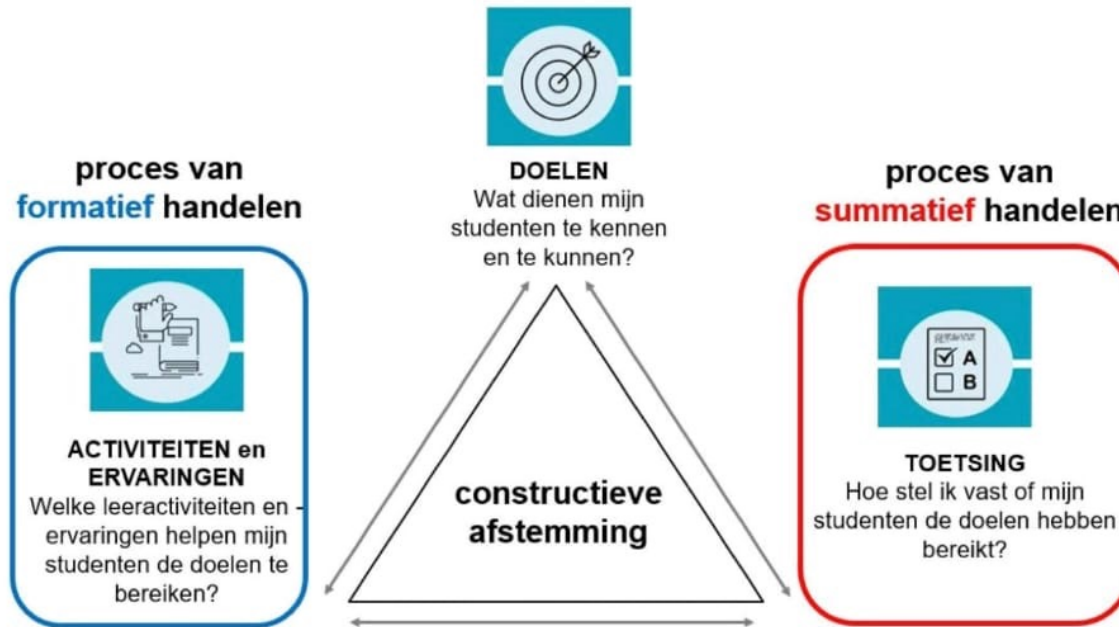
DOELEN
Wat dienen mijn studenten te kennen en te kunnen?

proces van
formatief handelen

ACTIVITEITEN en ERVARINGEN
Welke leeractiviteiten en -ervaringen helpen mijn studenten de doelen te bereiken?

constructieve afstemming

proces van
summatief handelen

A
B

TOETSING
Hoe stel ik vast of mijn studenten de doelen hebben bereikt?